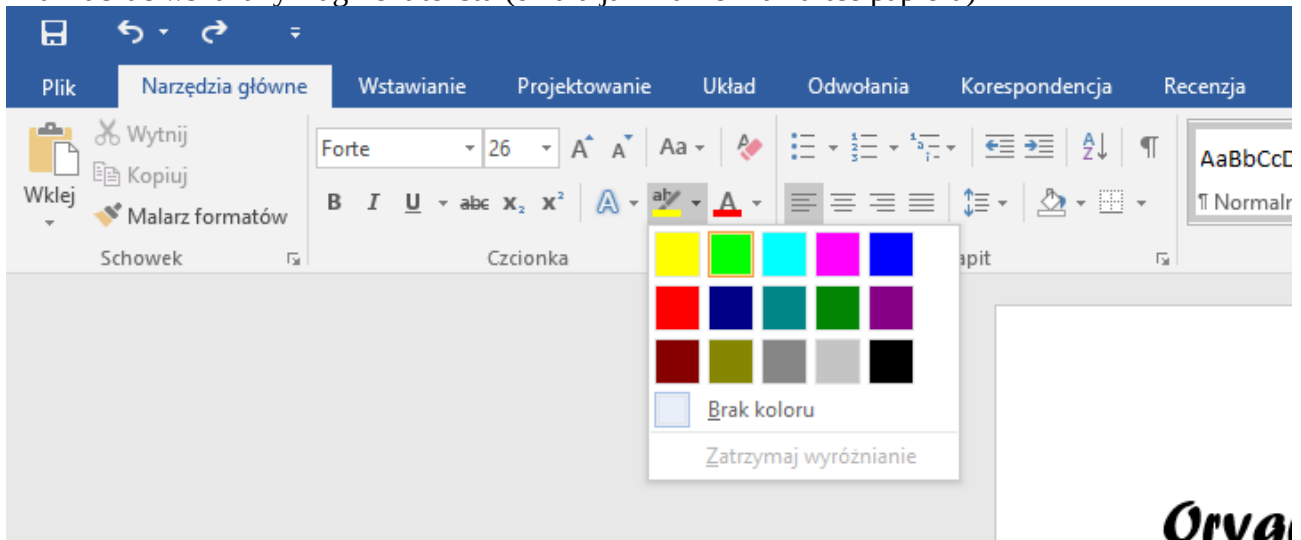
Plik
Narzędzia główne
Wstawianie
Projektowanie
Układ
Odwołania
Korespondencja
Recenzja

Wytnij
Kopiuj
Wklej
Malarz formatów
Schowek

Forte
26
Aa
B I U abc $x_2$ $x^2$
Czcionka

AaBbCcD
¶ Normaln
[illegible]apit

Brak koloru
Zatrzymaj wyróżnianie

Orva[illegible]